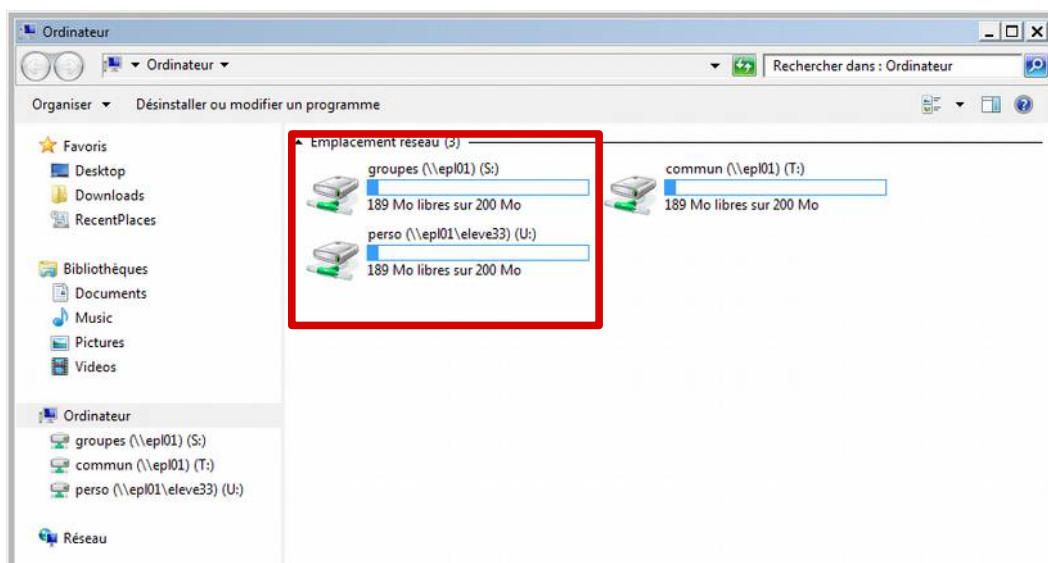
Ordinateur

Ordinateur

Rechercher dans : Ordinateur

Organiser ▾ Désinstaller ou modifier un programme

Favoris
Desktop
Downloads
RecentPlaces

Bibliothèques
Documents
Music
Pictures
Videos

Ordinateur
groupes (\\epl01) (S:)
commun (\\epl01) (T:)
perso (\\epl01\eleve33) (U:)

Réseau

Emplacement réseau (3)

groupes (\\epl01) (S:)
189 Mo libres sur 200 Mo

commun (\\epl01) (T:)
189 Mo libres sur 200 Mo

perso (\\epl01\eleve33) (U:)
189 Mo libres sur 200 Mo